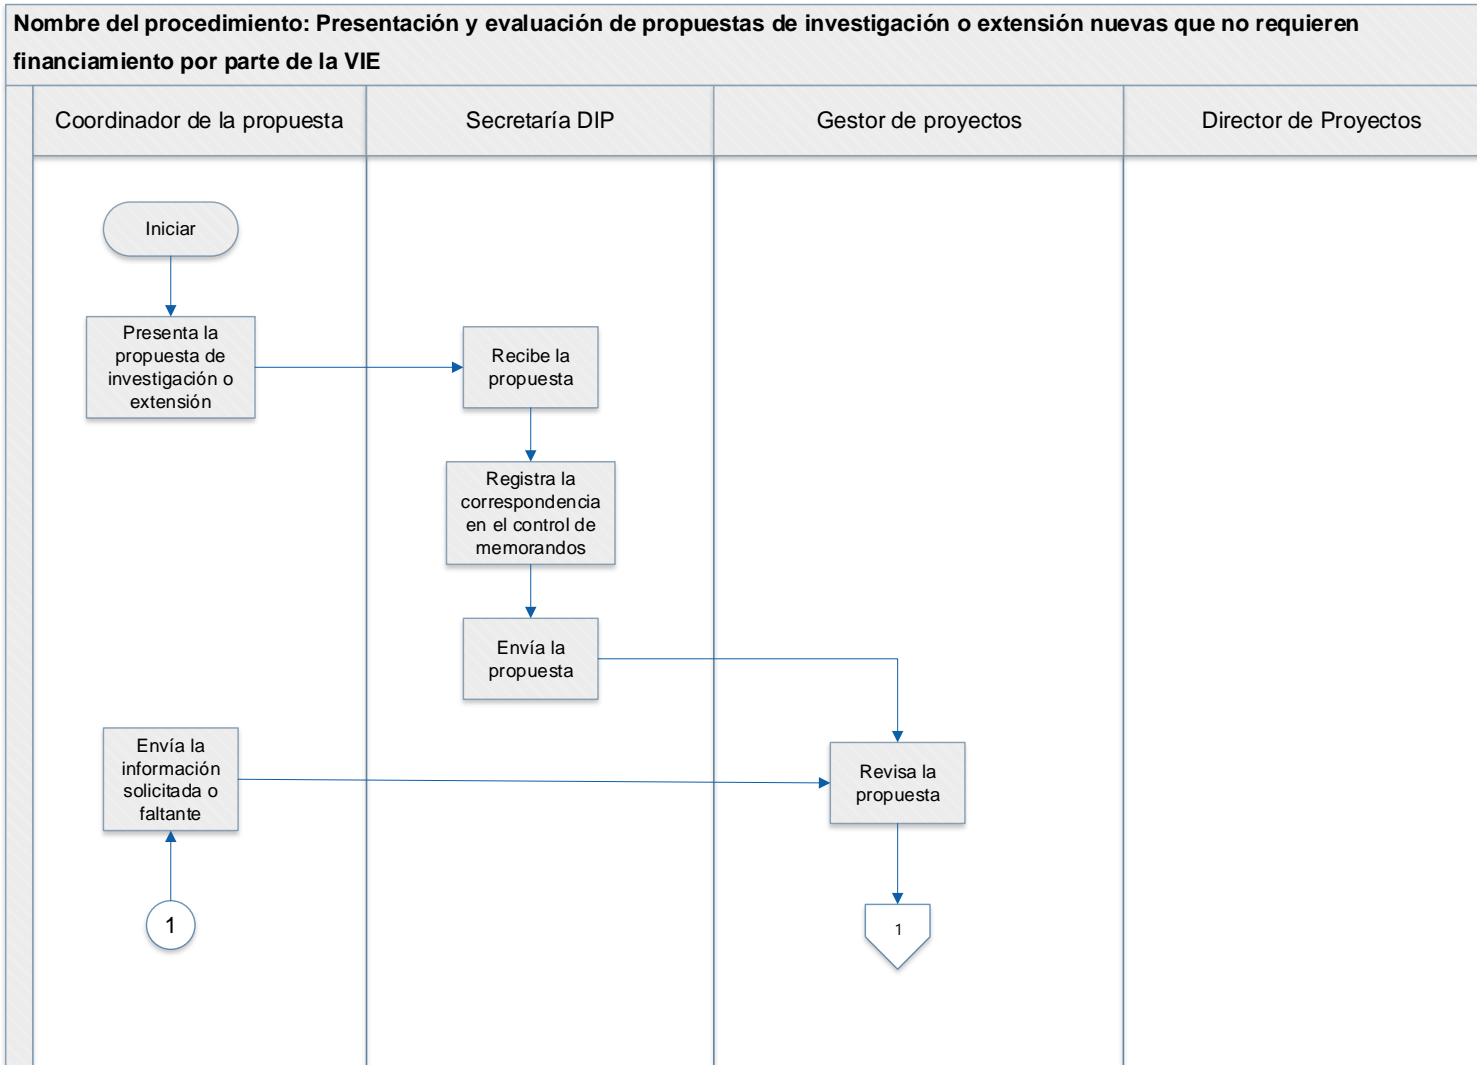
Nombre del procedimiento: Presentación y evaluación de propuestas de investigación o extensión nuevas que no requieren financiamiento por parte de la VIE

Coordinador de la propuesta

Secretaría DIP

Gestor de proyectos

Director de Proyectos

Iniciar

Presenta la propuesta de investigación o extensión

Recibe la propuesta

Registra la correspondencia en el control de memorandos

Envía la propuesta

Envía la información solicitada o faltante

Revisa la propuesta

1

1